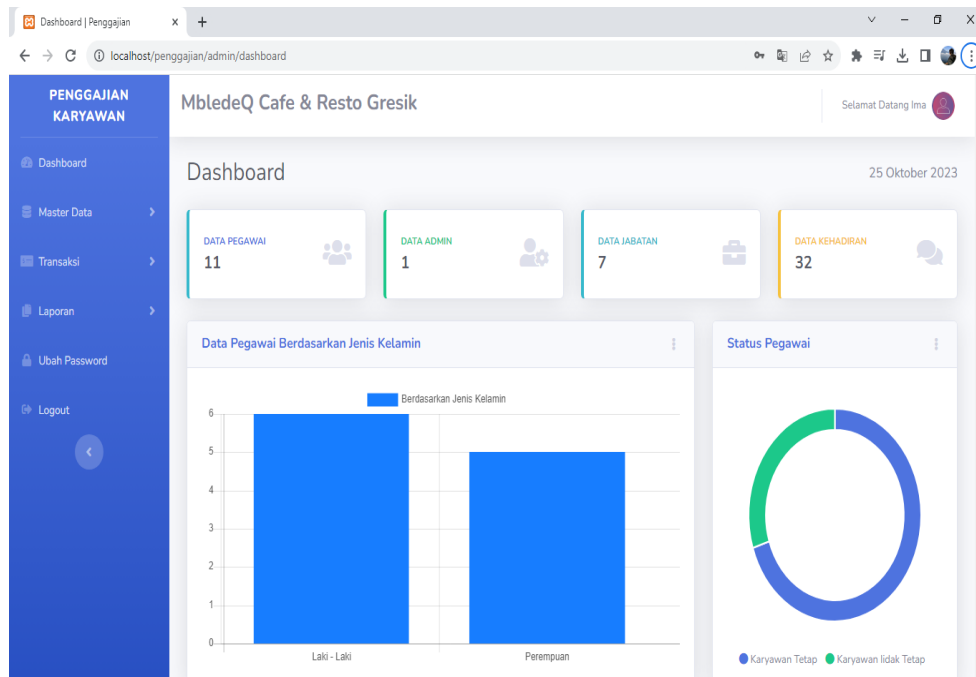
Dashboard | Penggajian

localhost/penggajian/admin/dashboard

PENGGAJIAN KARYAWAN

Dashboard

Master Data

Transaksi

Laporan

Ubah Password

Logout

MbledeQ Cafe & Resto Gresik

Selamat Datang Ima

Dashboard

25 Oktober 2023

DATA PEGAWAI
11

DATA ADMIN
1

DATA JABATAN
7

DATA KEHADIRAN
32

Data Pegawai Berdasarkan Jenis Kelamin

Berdasarkan Jenis Kelamin

6
5
4
3
2
1
0

Laki - Laki

Perempuan

Status Pegawai

Karyawan Tetap

Karyawan lidak Tetap